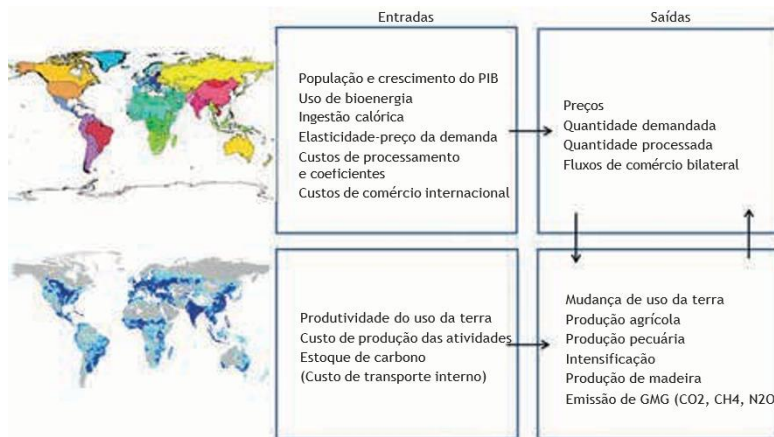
Entradas

Saídas

População e crescimento do PIB
Uso de bioenergia
Ingestão calórica
Elasticidade-preço da demanda
Custos de processamento e coeficientes
Custos de comércio internacional

Preços
Quantidade demandada
Quantidade processada
Fluxos de comércio bilateral

Produtividade do uso da terra
Custo de produção das atividades
Estoque de carbono
(Custo de transporte interno)

Mudança de uso da terra
Produção agrícola
Produção pecuária
Intensificação
Produção de madeira
Emissão de GMG (CO2, CH4, N2O